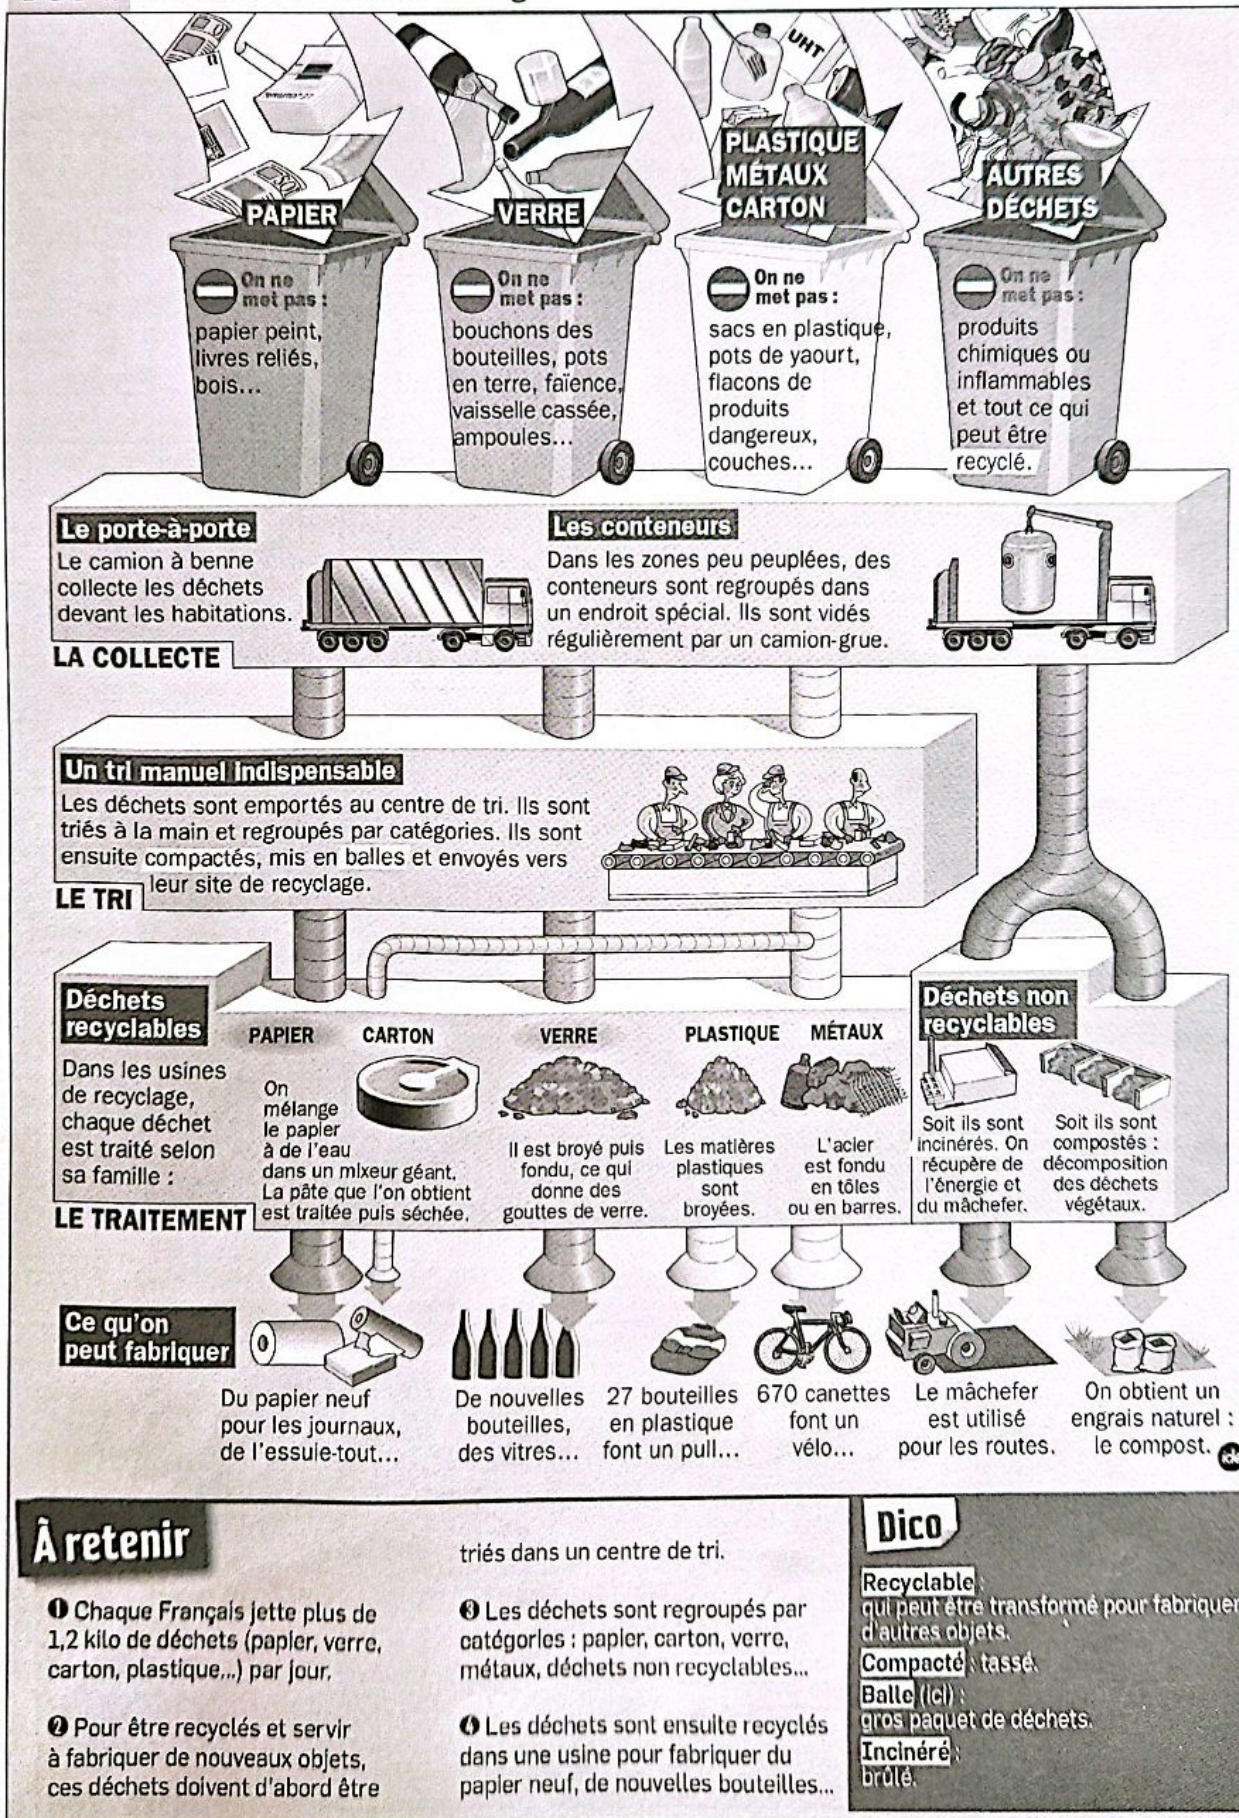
UHT

PAPIER

On ne met pas :
papier peint, livres reliés, bois...

VERRE

On ne met pas :
bouchons des bouteilles, pots en terre, faïence, vaisselle cassée, ampoules...

PLASTIQUE MÉTAUX CARTON

On ne met pas :
sacs en plastique, pots de yaourt, flacons de produits dangereux, couches...

AUTRES DÉCHETS

On ne met pas :
produits chimiques ou inflammables et tout ce qui peut être recyclé.

Le porte-à-porte
Le camion à benne collecte les déchets devant les habitations.

Les conteneurs
Dans les zones peu peuplées, des conteneurs sont regroupés dans un endroit spécial. Ils sont vidés régulièrement par un camion-grue.

LA COLLECTE

Un tri manuel indispensable
Les déchets sont emportés au centre de tri. Ils sont triés à la main et regroupés par catégories. Ils sont ensuite compactés, mis en balles et envoyés vers leur site de recyclage.

LE TRI

Déchets recyclables
Dans les usines de recyclage, chaque déchet est traité selon sa famille :

PAPIER CARTON
On mélange le papier à de l'eau dans un mixeur géant. La pâte que l'on obtient est traitée puis séchée.

VERRE
Il est broyé puis fondu, ce qui donne des gouttes de verre.

PLASTIQUE
Les matières plastiques sont broyées.

MÉTAUX
L'acier est fondu en tôles ou en barres.

Déchets non recyclables
Soit ils sont incinérés. On récupère de l'énergie et du mâchefer.
Soit ils sont compostés : décomposition des déchets végétaux.

LE TRAITEMENT

Ce qu'on peut fabriquer
Du papier neuf pour les journaux, de l'essuie-tout...
De nouvelles bouteilles, des vitres...
27 bouteilles en plastique font un pull...
670 canettes font un vélo...
Le mâchefer est utilisé pour les routes.
On obtient un engrais naturel : le compost.

À retenir

❶ Chaque Français jette plus de 1,2 kilo de déchets (papier, verre, carton, plastique...) par jour.

❷ Pour être recyclés et servir à fabriquer de nouveaux objets, ces déchets doivent d'abord être triés dans un centre de tri.

❸ Les déchets sont regroupés par catégories : papier, carton, verre, métaux, déchets non recyclables...

❹ Les déchets sont ensuite recyclés dans une usine pour fabriquer du papier neuf, de nouvelles bouteilles...

Dico
Recyclable : qui peut être transformé pour fabriquer d'autres objets.
Compacté : tassé.
Balle (ici) : gros paquet de déchets.
Incinéré : brûlé.